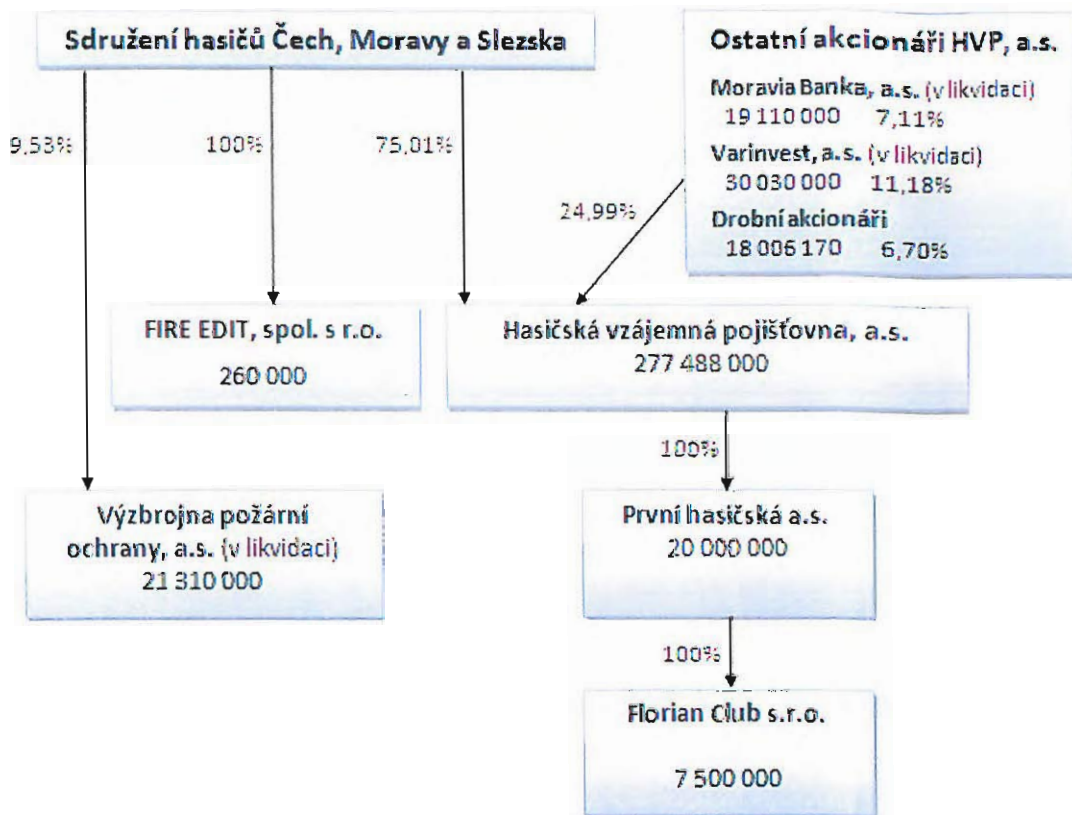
Sdružení hasičů Čech, Moravy a Slezska

Ostatní akcionáři HVP, a.s.

Moravia Banka, a.s. (v likvidaci)
19 110 000 7,11%

Varinvest, a.s. (v likvidaci)
30 030 000 11,18%

Drobní akcionáři
18 006 170 6,70%

9,53%

100%

75,01%

24,99%

FIRE EDIT, spol. s r.o.
260 000

Hasičská vzájemná pojišťovna, a.s.
277 488 000

100%

Výzbrojna požární ochrany, a.s. (v likvidaci)
21 310 000

První hasičská a.s.
20 000 000

100%

Florian Club s.r.o.
7 500 000